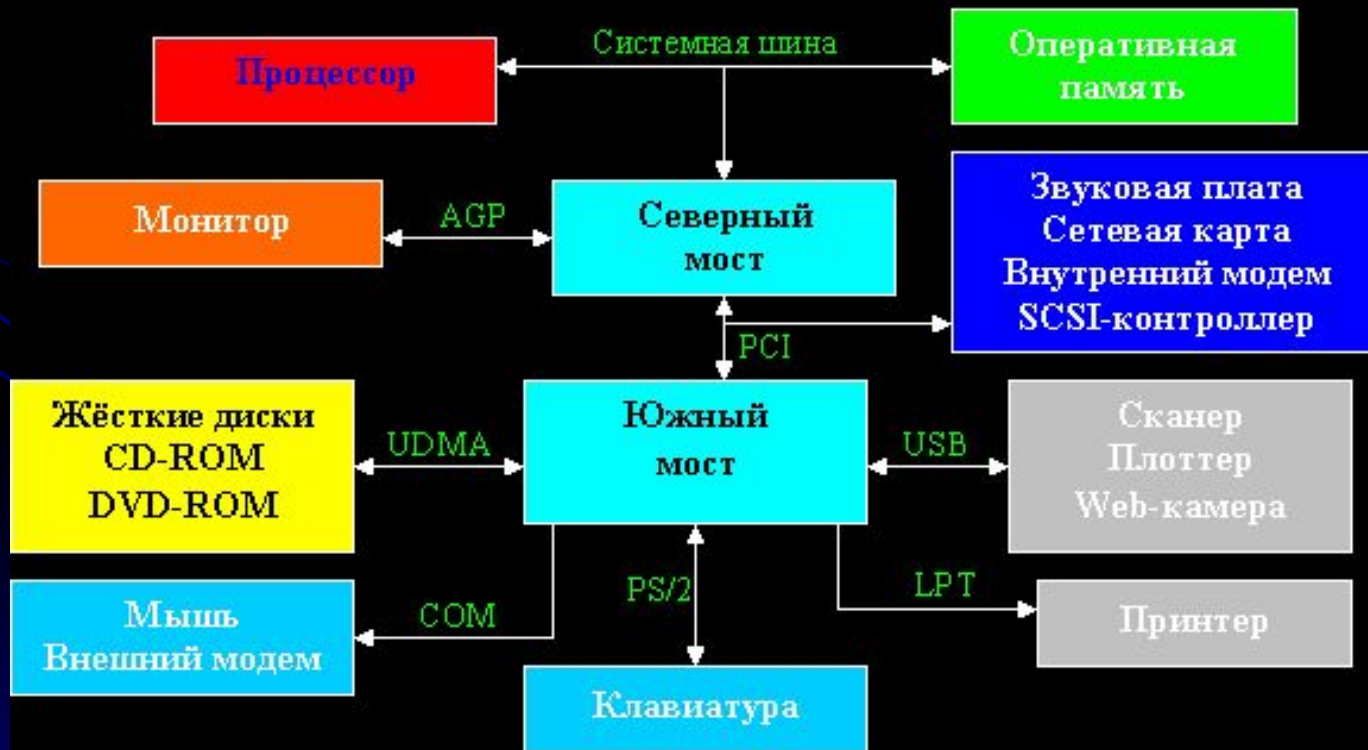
Процессор

Системная шина

Оперативная память

Монитор

AGP

Северный мост

Звуковая плата
Сетевая карта
Внутренний модем
SCSI-контроллер

PCI

Жёсткие диски
CD-ROM
DVD-ROM

UDMA

Южный мост

USB

Сканер
Плоттер
Web-камера

PS/2

LPT

Мышь
Внешний модем

COM

Принтер

Клавиатура